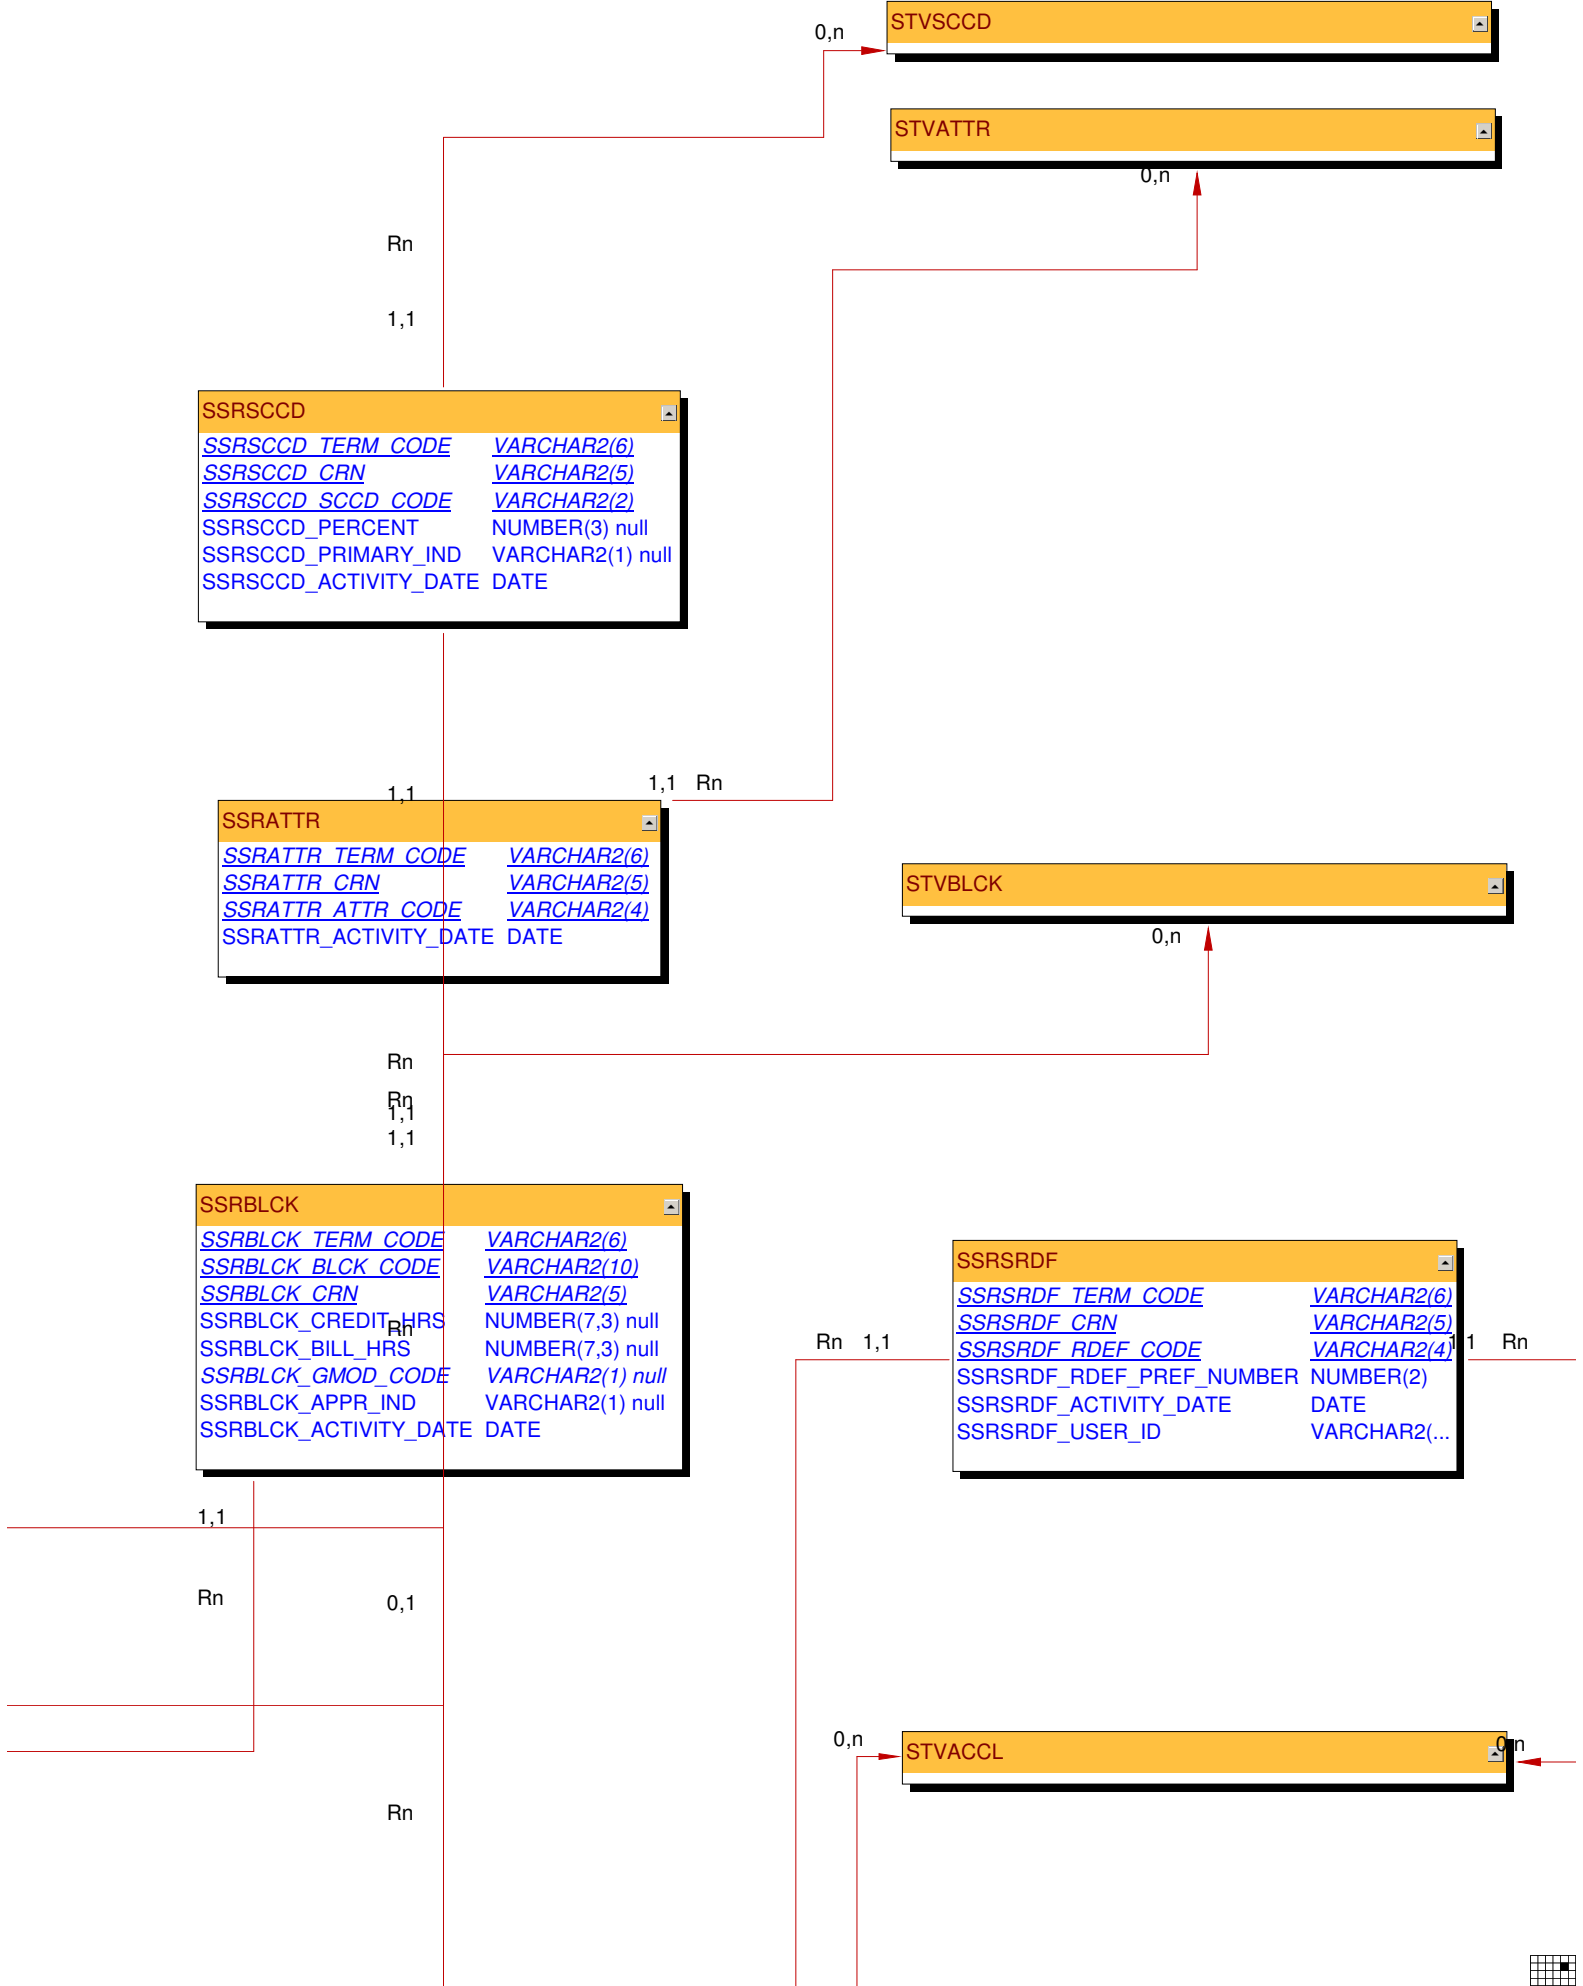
0,n

STVSCCD

STVATTR

0,n

Rn

1,1

SSRSCCD

| | |
|---|---|
| SSRSCCD_TERM_CODE | VARCHAR2(6) |
| SSRSCCD_CRN | VARCHAR2(5) |
| SSRSCCD_SCCD_CODE | VARCHAR2(2) |
| SSRSCCD_PERCENT | NUMBER(3) null |
| SSRSCCD_PRIMARY_IND | VARCHAR2(1) null |
| SSRSCCD_ACTIVITY_DATE | DATE |

1,1

1,1 Rn

SSRATTR

| | |
|---|---|
| SSRATTR_TERM_CODE | VARCHAR2(6) |
| SSRATTR_CRN | VARCHAR2(5) |
| SSRATTR_ATTR_CODE | VARCHAR2(4) |
| SSRATTR_ACTIVITY_DATE | DATE |

STVBLCK

0,n

Rn

Rn

1,1

1,1

SSRBLCK

| | |
|---|---|
| SSRBLCK_TERM_CODE | VARCHAR2(6) |
| SSRBLCK_BLCK_CODE | VARCHAR2(10) |
| SSRBLCK_CRN | VARCHAR2(5) |
| SSRBLCK_CREDIT_HRS | NUMBER(7,3) null |
| SSRBLCK_BILL_HRS | NUMBER(7,3) null |
| SSRBLCK_GMOD_CODE | VARCHAR2(1) null |
| SSRBLCK_APPR_IND | VARCHAR2(1) null |
| SSRBLCK_ACTIVITY_DATE | DATE |

Rn

SSRSRDF

| | |
|---|---|
| SSRSRDF_TERM_CODE | VARCHAR2(6) |
| SSRSRDF_CRN | VARCHAR2(5) |
| SSRSRDF_RDEF_CODE | VARCHAR2(4) |
| SSRSRDF_RDEF_PREF_NUMBER | NUMBER(2) |
| SSRSRDF_ACTIVITY_DATE | DATE |
| SSRSRDF_USER_ID | VARCHAR2(... |

Rn 1,1

1,1 Rn

1,1

Rn

0,1

0,n

STVACCL

0,n

Rn